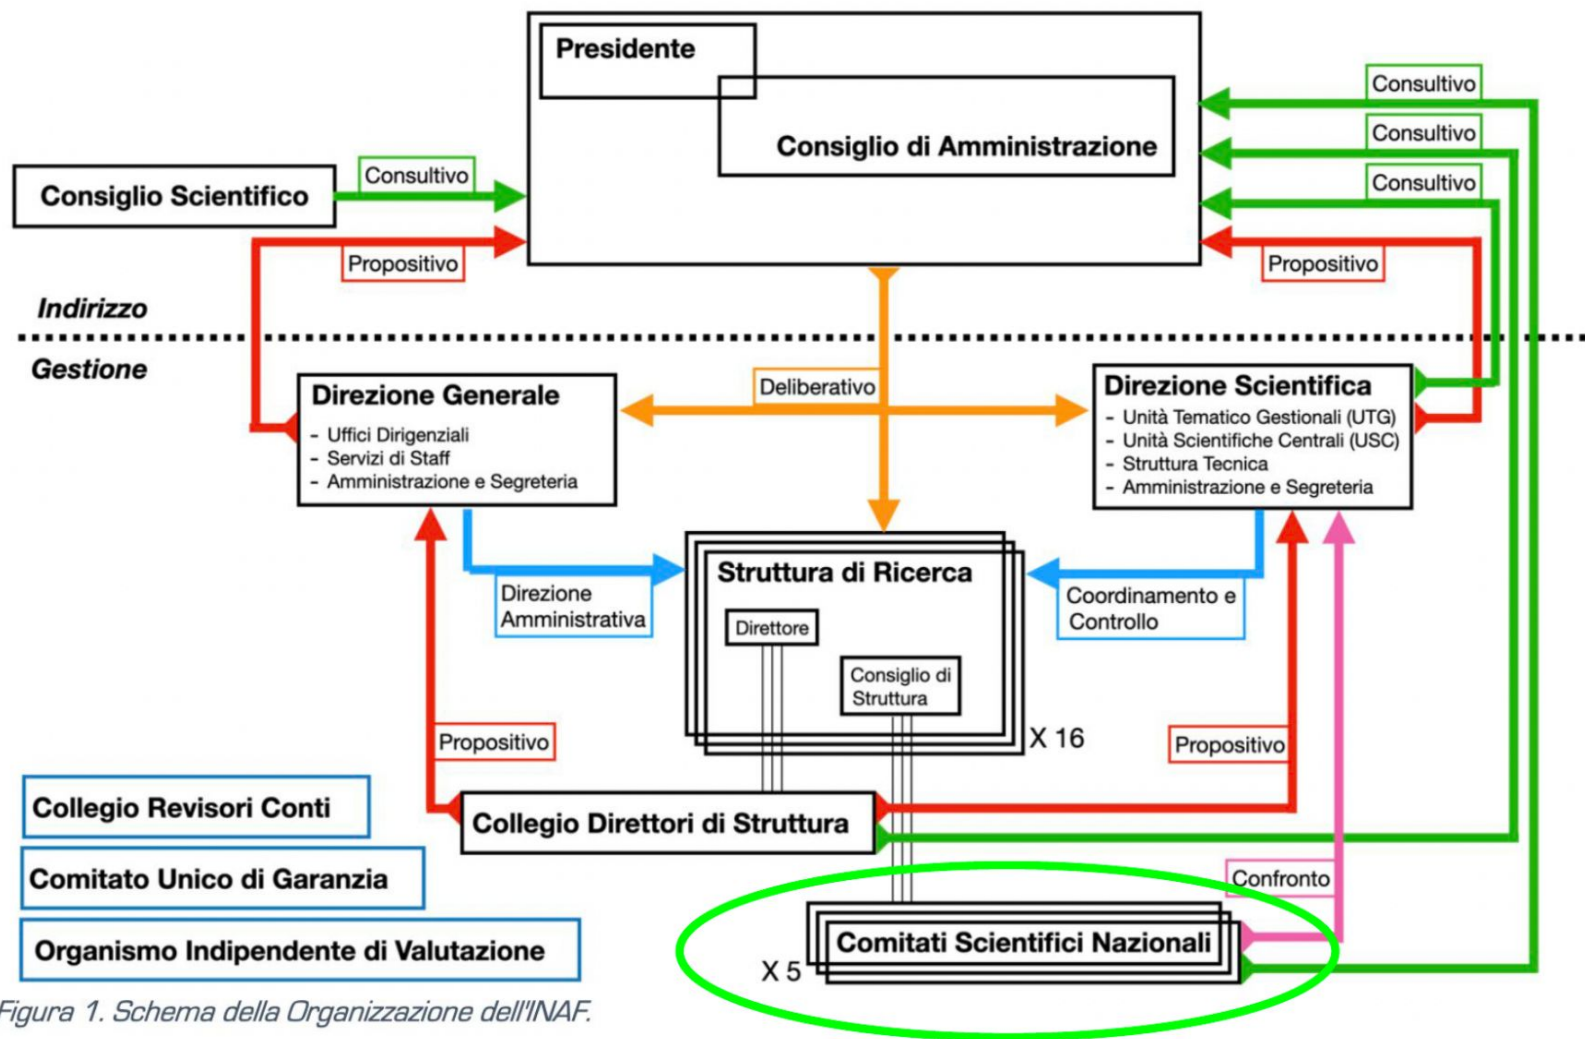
Presidente

Consiglio di Amministrazione

Consultivo
Consultivo
Consultivo

Consiglio Scientifico

Consultivo

Propositivo

Propositivo

Indirizzo

Gestione

Direzione Generale
- Uffici Dirigenziali
- Servizi di Staff
- Amministrazione e Segreteria

Deliberativo

Direzione Scientifica
- Unità Tematico Gestionali (UTG)
- Unità Scientifiche Centrali (USC)
- Struttura Tecnica
- Amministrazione e Segreteria

Direzione Amministrativa

Struttura di Ricerca

Direttore

Consiglio di Struttura

X 16

Coordinamento e Controllo

Propositivo

Propositivo

Collegio Revisori Conti

Collegio Direttori di Struttura

Comitato Unico di Garanzia

Confronto

Organismo Indipendente di Valutazione

Comitati Scientifici Nazionali

X 5

Figura 1. Schema della Organizzazione dell'INAF.